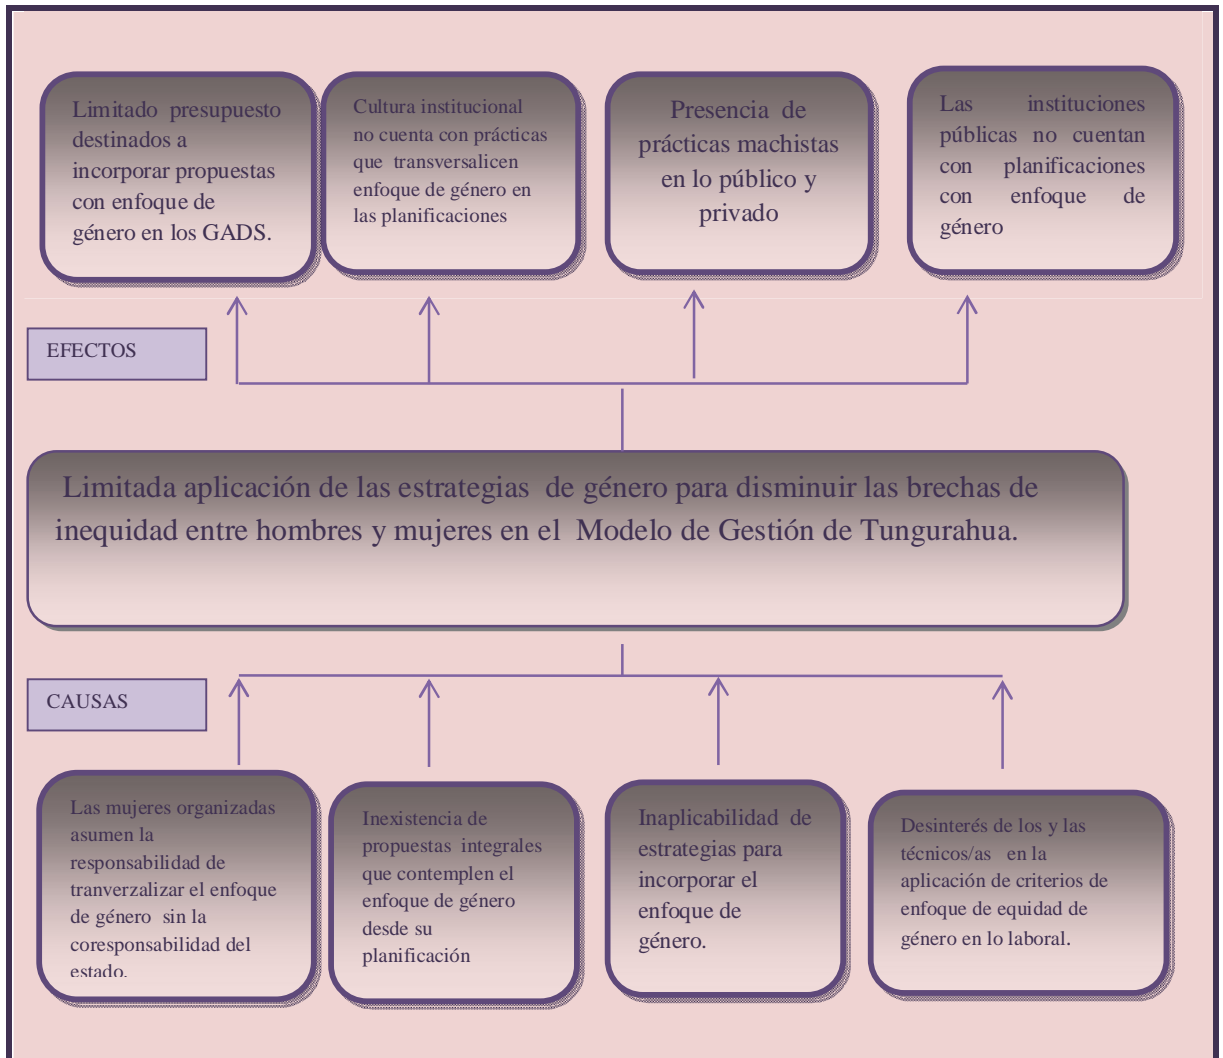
Limitado presupuesto destinados a incorporar propuestas con enfoque de género en los GADS.

Cultura institucional no cuenta con prácticas que transversalicen enfoque de género en las planificaciones

Presencia de prácticas machistas en lo público y privado

Las instituciones públicas no cuentan con planificaciones con enfoque de género

EFECTOS

Limitada aplicación de las estrategias de género para disminuir las brechas de inequidad entre hombres y mujeres en el Modelo de Gestión de Tungurahua.

CAUSAS

Las mujeres organizadas asumen la responsabilidad de tranverzalizar el enfoque de género sin la coresponsabilidad del estado.

Inexistencia de propuestas integrales que contemplen el enfoque de género desde su planificación

Inaplicabilidad de estrategias para incorporar el enfoque de género.

Desinterés de los y las técnicos/as en la aplicación de criterios de enfoque de equidad de género en lo laboral.